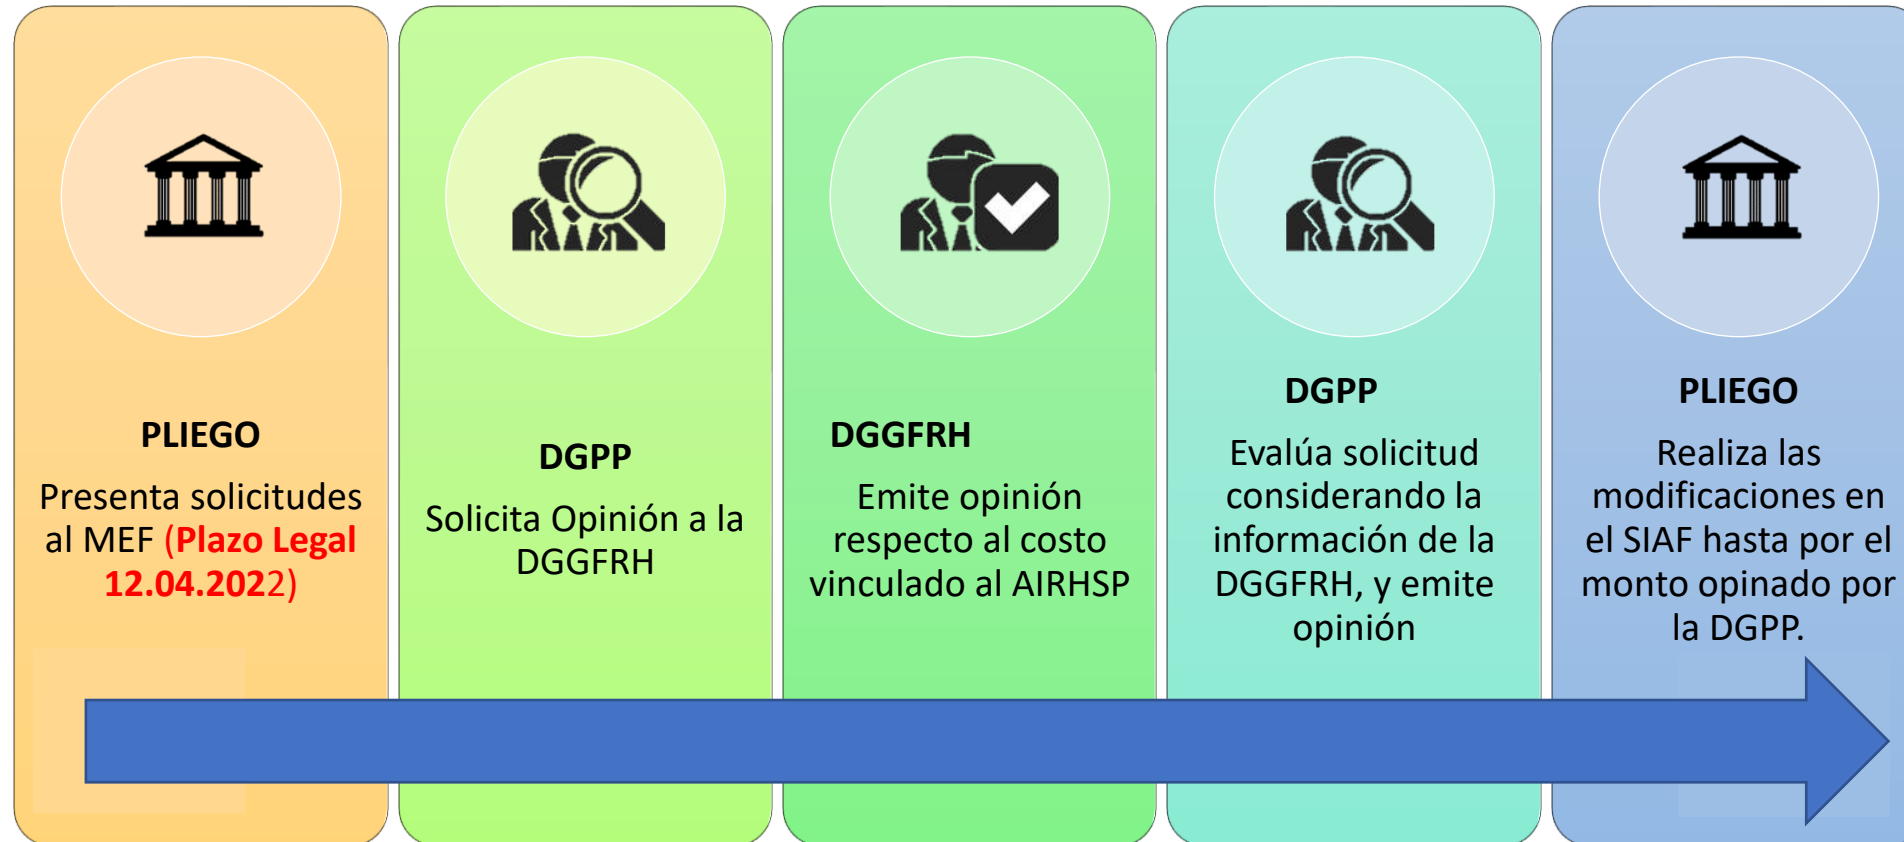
PLIEGO

Presenta solicitudes al MEF (Plazo Legal 12.04.2022)

DGPP

Solicita Opinión a la DGGFRH

DGGFRH

Emite opinión respecto al costo vinculado al AIRHSP

DGPP

Evalúa solicitud considerando la información de la DGGFRH, y emite opinión

PLIEGO

Realiza las modificaciones en el SIAF hasta por el monto opinado por la DGPP.